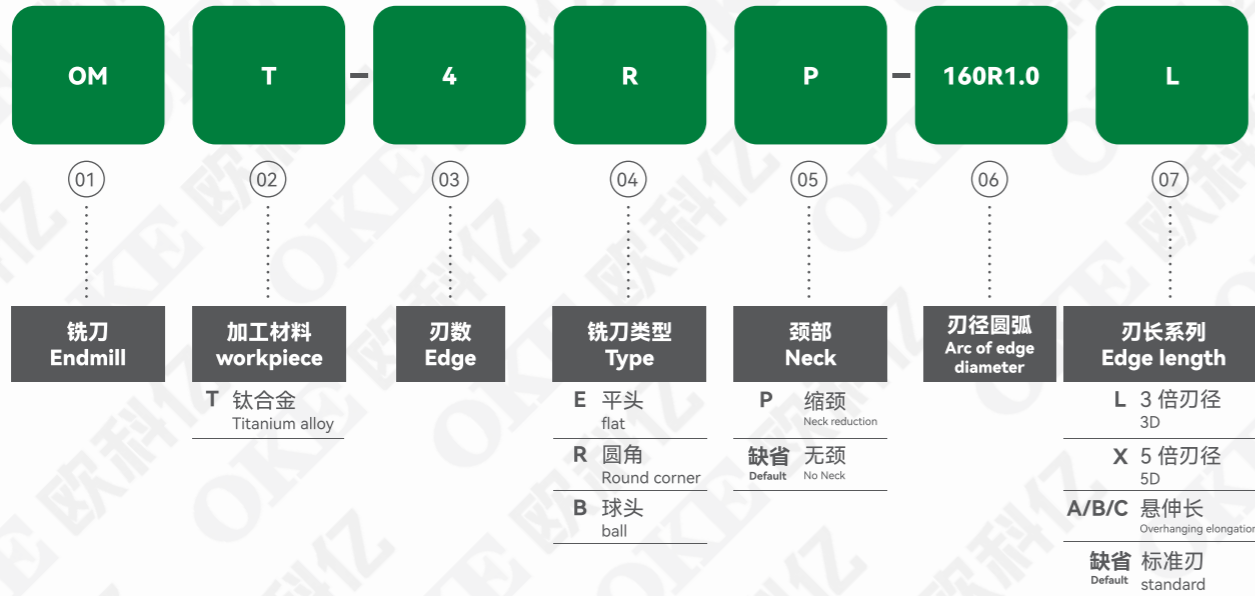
OM T - 4 R P - 160R1.0 L

01

铣刀
Endmill

02

加工材料
workpiece

T 钛合金
Titanium alloy

03

刃数
Edge

04

铣刀类型
Type

E 平头
flat

R 圆角
Round corner

B 球头
ball

05

颈部
Neck

P 缩颈
Neck reduction

缺省 Default 无颈
No Neck

06

刃径圆弧
Arc of edge diameter

07

刃长系列
Edge length

L 3 倍刃径
3D

X 5 倍刃径
5D

A/B/C 悬伸长
Overhanging elongation

缺省 Default 标准刃
standard